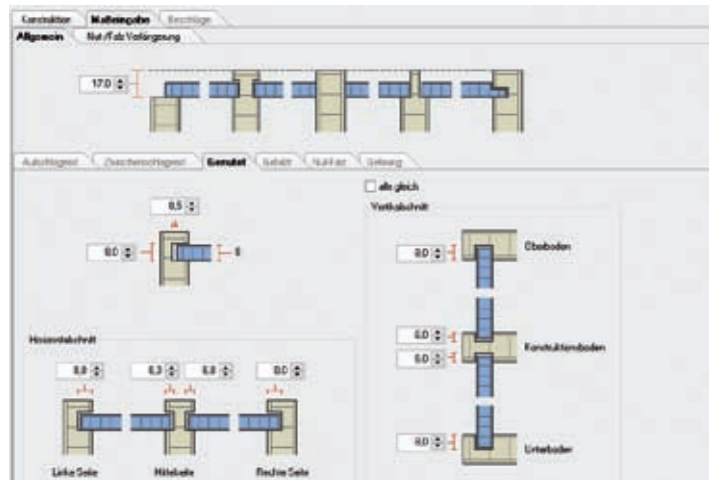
Konstruktion | Maßeingabe | Beschläge

Allgemein | Nut-/Falz Verlängerung

17,0

Aufschlagend | Zwischenschlagend | Genutet | Gefalzt | Nut-Falz | Gehrung

alle gleich

0,5

0,0 — 8

Vertikalschnitt

0,0 Oberboden

0,0
0,0 Konstruktionsboden

0,0 Unterboden

Horizontalschnitt

0,0 | 0,3 | 0,0 | 0,0

Linke Seite | Mittelseite | Rechte Seite